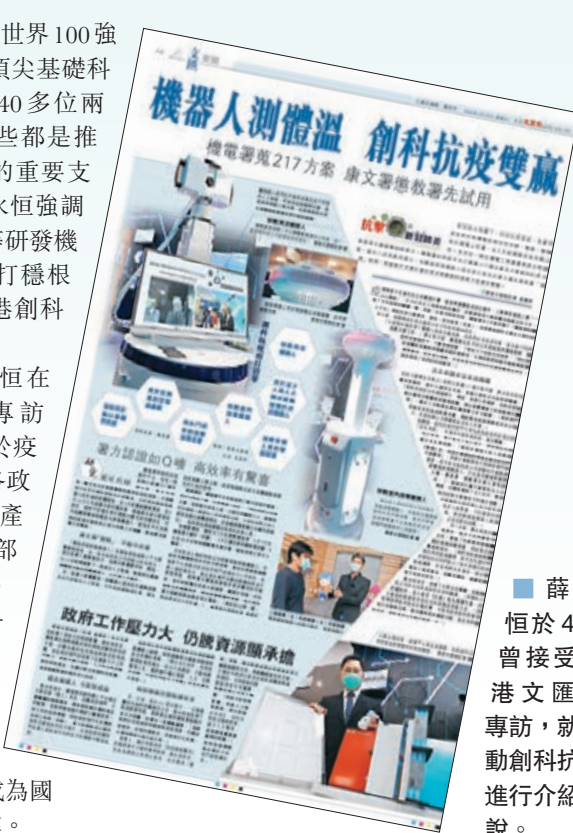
世界100強
頂尖基礎科
40多位兩
些都是推
的重要支
永恒強調
等研發機
打穩根
港創科

恒在
專訪
於疫
各政
產
部

成為國
。

機器人測體溫 創科抗疫雙贏
機電署蒐217方案 康文署懲教署先試用

抗擊疫

署方認證加○嘢 高效率有驚喜

政府工作壓力大 仍唔資源唔承擔

■ 薛
恒於4
曾接受
港文匯
專訪，就
動創科抗
進行介紹
說。